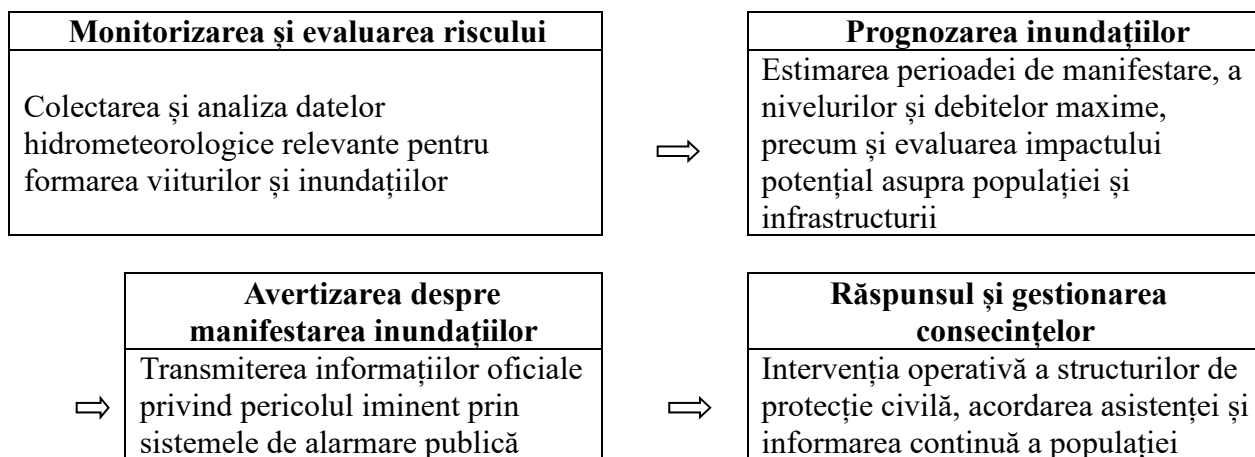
**Monitorizarea și evaluarea riscului**

Colectarea și analiza datelor hidrometeorologice relevante pentru formarea viiturilor și inundațiilor

$\Longrightarrow$

**Prognozarea inundațiilor**

Estimarea perioadei de manifestare, a nivelurilor și debitelor maxime, precum și evaluarea impactului potențial asupra populației și infrastructurii

$\Longrightarrow$

**Avertizarea despre manifestarea inundațiilor**

Transmiterea informațiilor oficiale privind pericolul iminent prin sistemele de alarmare publică

$\Longrightarrow$

**Răspunsul și gestionarea consecințelor**

Intervenția operativă a structurilor de protecție civilă, acordarea asistenței și informarea continuă a populației